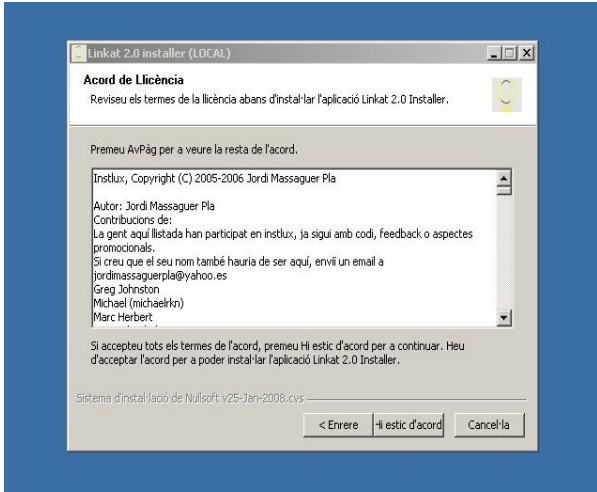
Linkat 2.0 installer (LOCAL)

Acord de Llicència
Reviseu els termes de la llicència abans d'instal·lar l'aplicació Linkat 2.0 Installer.

Premeu AvPàg per a veure la resta de l'acord.

Instlux, Copyright (C) 2005-2006 Jordi Massaguer Pla

Autor: Jordi Massaguer Pla
Contribucions de:
La gent aquí llistada han participat en instlux, ja sigui amb codi, feedback o aspectes promocionals.
Si creu que el seu nom també hauria de ser aquí, envii un email a jordimassaguerpla@yahoo.es
Greg Johnston
Michael (michaelrkn)
Marc Herbert
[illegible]

Si accepteu tots els termes de l'acord, premeu Hi estic d'acord per a continuar. Heu d'acceptar l'acord per a poder instal·lar l'aplicació Linkat 2.0 Installer.

Sistema d'instal·lació de Nullsoft v25-Jan-2008.cvs

< Enrere
Hi estic d'acord
Cancel·la